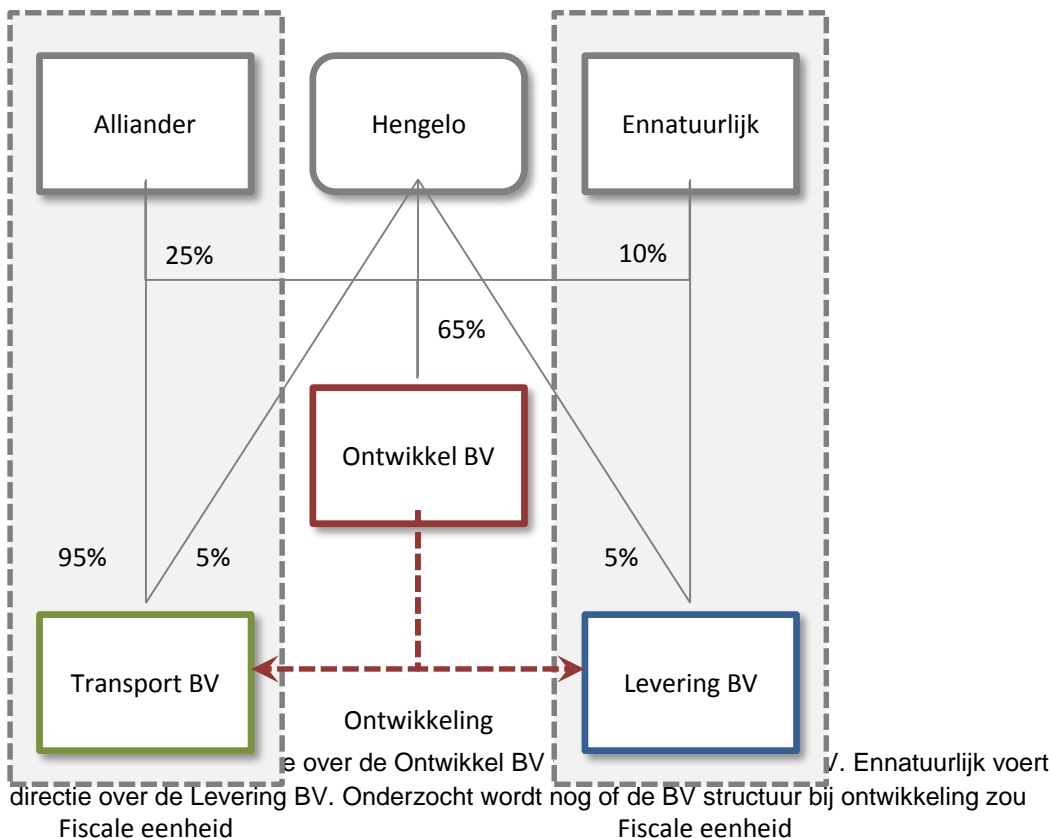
Alliander

Hengelo

Ennatuurlijk

25%

10%

65%

Ontwikkel BV

95%

5%

5%

Transport BV

Levering BV

Ontwikkeling

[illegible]e over de Ontwikkel BV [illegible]V. Ennatuurlijk voert directie over de Levering BV. Onderzocht wordt nog of de BV structuur bij ontwikkeling zou

Fiscale eenheid

Fiscale eenheid